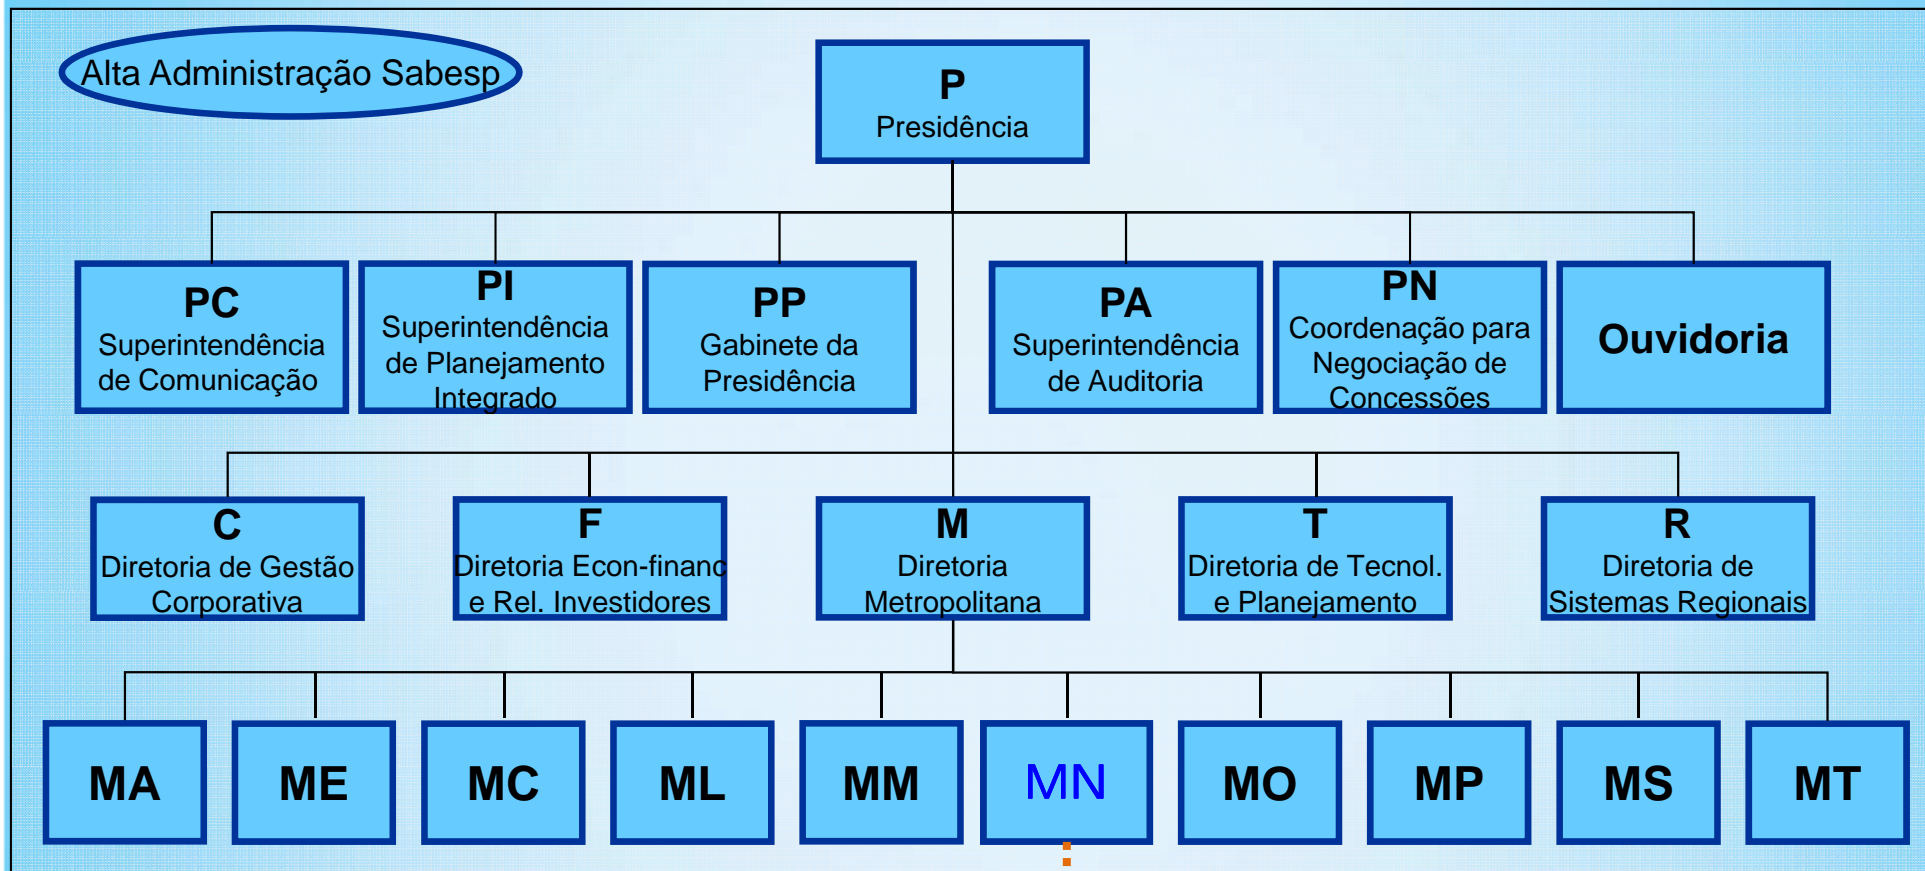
Alta Administração Sabesp

P
Presidência

PC
Superintendência de Comunicação

PI
Superintendência de Planejamento Integrado

PP
Gabinete da Presidência

PA
Superintendência de Auditoria

PN
Coordenação para Negociação de Concessões

Ouvidoria

C
Diretoria de Gestão Corporativa

F
Diretoria Econ-financ e Rel. Investidores

M
Diretoria Metropolitana

T
Diretoria de Tecnol. e Planejamento

R
Diretoria de Sistemas Regionais

MA

ME

MC

ML

MM

MN

MO

MP

MS

MT